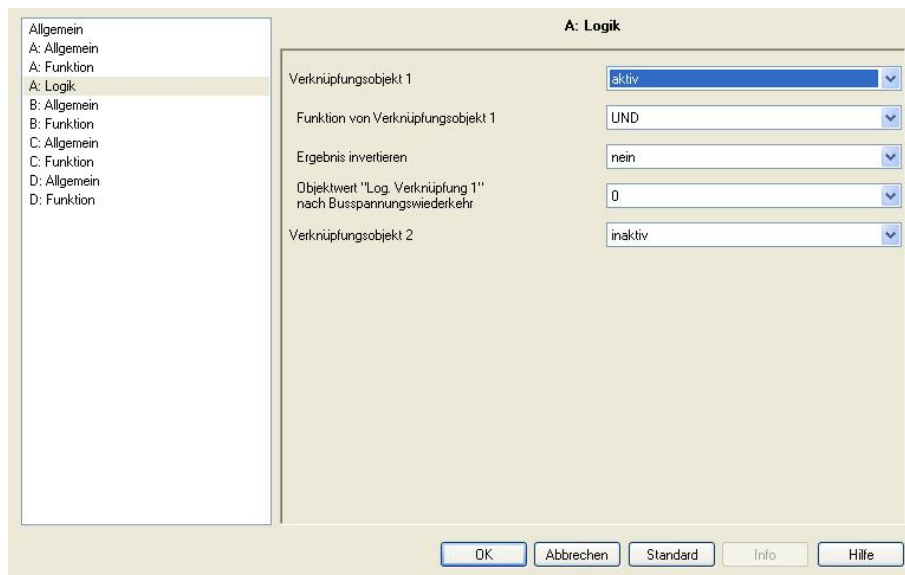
Allgemein
A: Allgemein
A: Funktion
A: Logik
B: Allgemein
B: Funktion
C: Allgemein
C: Funktion
D: Allgemein
D: Funktion

A: Logik

Verknüpfungsobjekt 1 | aktiv

Funktion von Verknüpfungsobjekt 1 | UND

Ergebnis invertieren | nein

Objektwert "Log. Verknüpfung 1" nach Busspannungswiederkehr | 0

Verknüpfungsobjekt 2 | inaktiv

OK | Abbrechen | Standard | Info | Hilfe